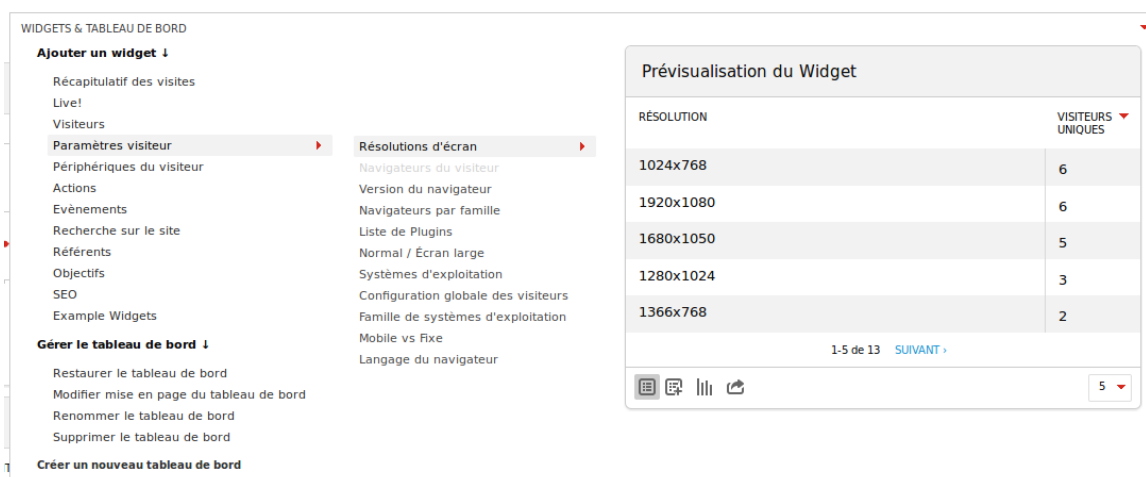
WIDGETS & TABLEAU DE BORD

Ajouter un widget ↓

Récapitulatif des visites
Live!
Visiteurs
Paramètres visiteur
Périphériques du visiteur
Actions
Evènements
Recherche sur le site
Référents
Objectifs
SEO
Example Widgets

Gérer le tableau de bord ↓

Restaurer le tableau de bord
Modifier mise en page du tableau de bord
Renommer le tableau de bord
Supprimer le tableau de bord

Créer un nouveau tableau de bord

Résolutions d'écran
Navigateurs du visiteur
Version du navigateur
Navigateurs par famille
Liste de Plugins
Normal / Écran large
Systèmes d'exploitation
Configuration globale des visiteurs
Famille de systèmes d'exploitation
Mobile vs Fixe
Langage du navigateur

Prévisualisation du Widget

| RÉSOLUTION | VISITEURS UNIQUES |
|---|---|
| 1024x768 | 6 |
| 1920x1080 | 6 |
| 1680x1050 | 5 |
| 1280x1024 | 3 |
| 1366x768 | 2 |

1-5 de 13 SUIVANT ›

5